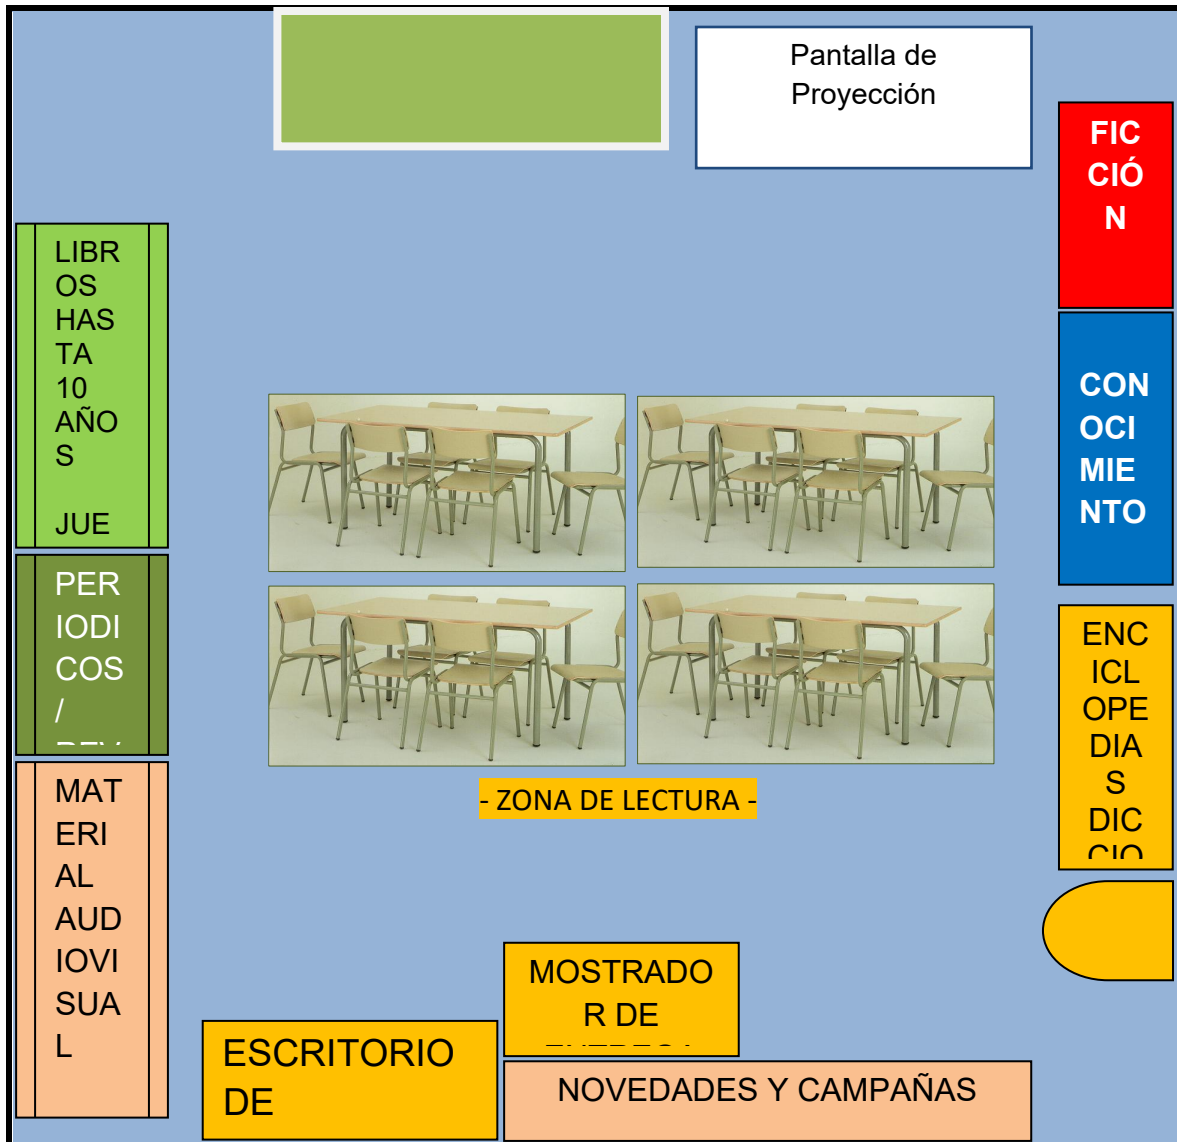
Pantalla de Proyección

FICCIÓN

CONOCIMIENTO

ENCICLOPEDIAS DIC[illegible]

LIBROS HASTA 10 AÑOS

JUE

PERIODICOS / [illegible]

MATERIAL AUDIOVISUAL

- ZONA DE LECTURA -

MOSTRADOR DE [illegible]

ESCRITORIO DE

NOVEDADES Y CAMPAÑAS